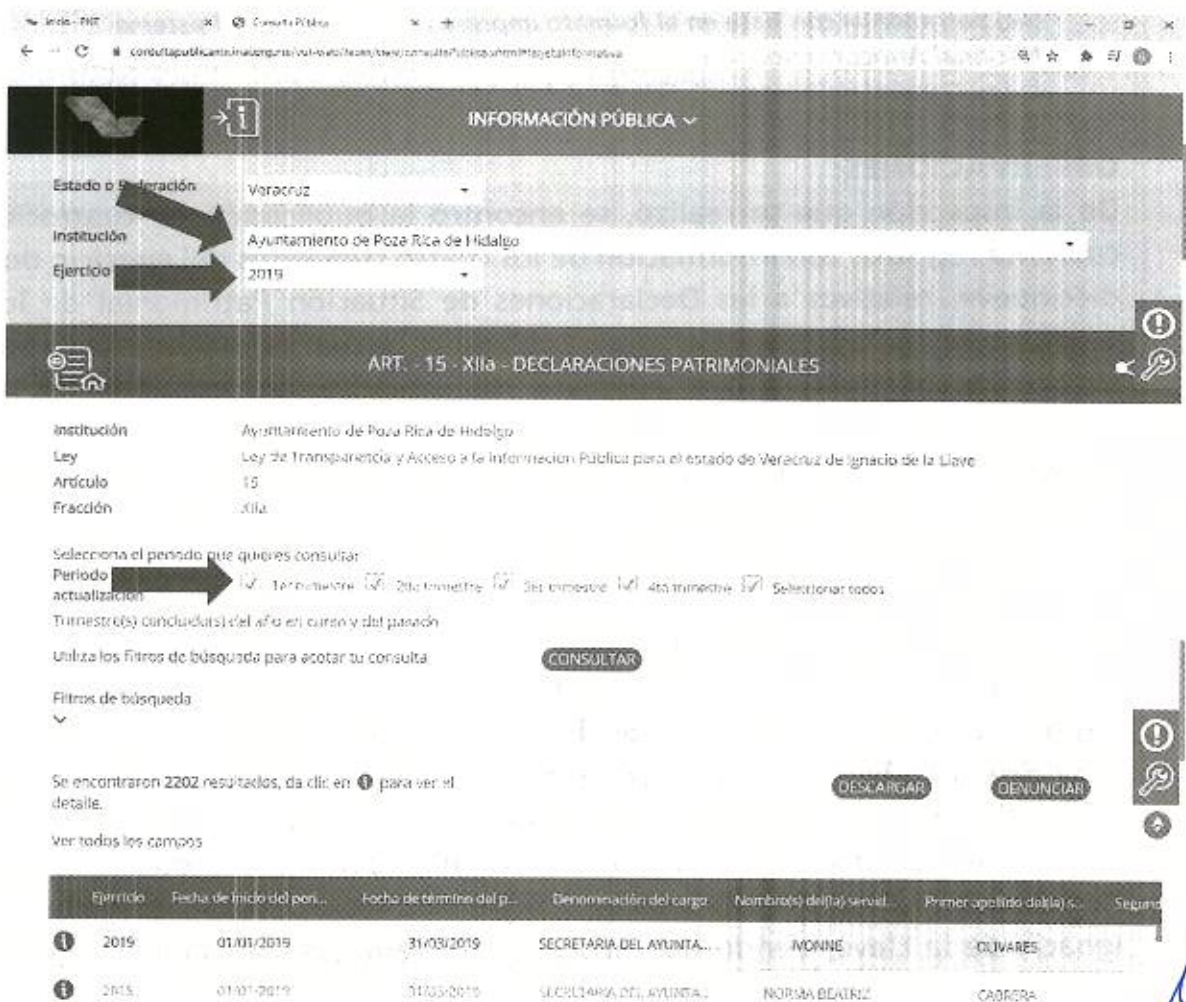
Inicio - PNT | Consulta Pública

consultapublicamx.inai.org.mx/vut-web/faces/view/consultaPublica.xhtml#tarjetaInformativa

INFORMACIÓN PÚBLICA

Estado o Federación: Veracruz
Institución: Ayuntamiento de Poza Rica de Hidalgo
Ejercicio: 2019

ART. - 15 - XIIa - DECLARACIONES PATRIMONIALES

Institución: Ayuntamiento de Poza Rica de Hidalgo
Ley: Ley de Transparencia y Acceso a la Información Pública para el estado de Veracruz de Ignacio de la Llave
Artículo: 15
Fracción: XIIa

Selecciona el periodo que quieres consultar
Periodo actualización: 1er trimestre 2do trimestre 3er trimestre 4to trimestre Seleccionar todos
Trimestre(s) concluido(s) del año en curso y del pasado

Utiliza los Filtros de búsqueda para acotar tu consulta CONSULTAR

Filtros de búsqueda

Se encontraron 2202 resultados, da clic en para ver el detalle.

DESCARGAR DENUNCIAR

Ver todos los campos

| | Ejercicio | Fecha de inicio del peri... | Fecha de término del p... | Denominación del cargo | Nombre(s) del(la) servid... | Primer apellido del(la) s... | Segund |
|---|---|---|---|---|---|---|---|
| | 2019 | 01/01/2019 | 31/03/2019 | SECRETARIA DEL AYUNTA... | IVONNE | OLIVARES | |
| | 2019 | 01/01/2019 | 31/03/2019 | SECRETARIA DEL AYUNTA... | NORMA BEATRIZ | CABRERA | |